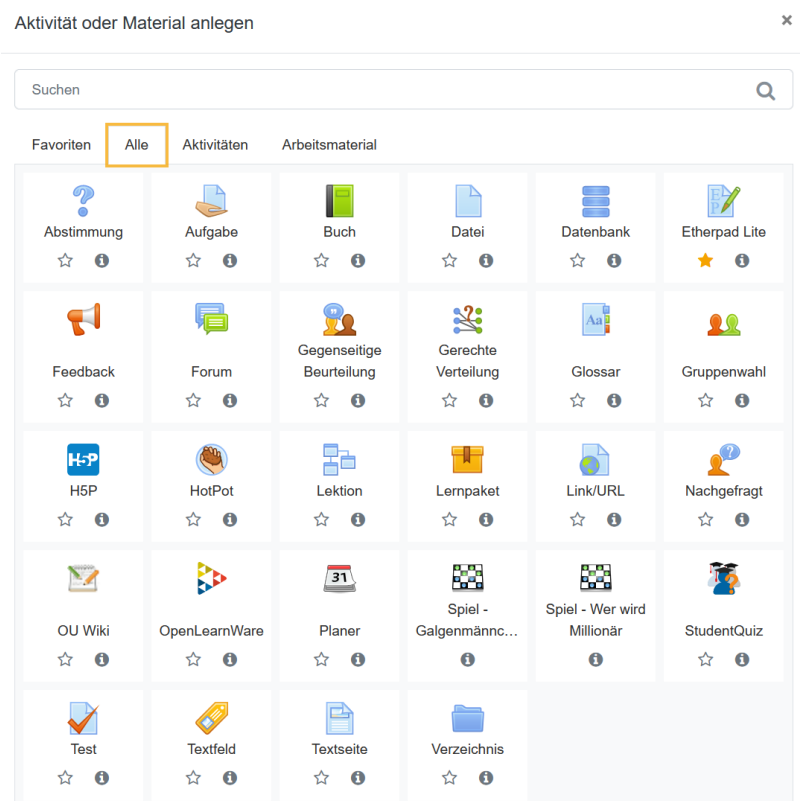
Aktivität oder Material anlegen

×

Suchen

Favoriten Alle Aktivitäten Arbeitsmaterial

Abstimmung

Aufgabe

Buch

Datei

Datenbank

Etherpad Lite

Feedback

Forum

Gegenseitige Beurteilung

Gerechte Verteilung

Glossar

Gruppenwahl

H5P

HotPot

Lektion

Lernpaket

Link/URL

Nachgefragt

OU Wiki

OpenLearnWare

Planer

Spiel - Galgenmännc...

Spiel - Wer wird Millionär

StudentQuiz

Test

Textfeld

Textseite

Verzeichnis